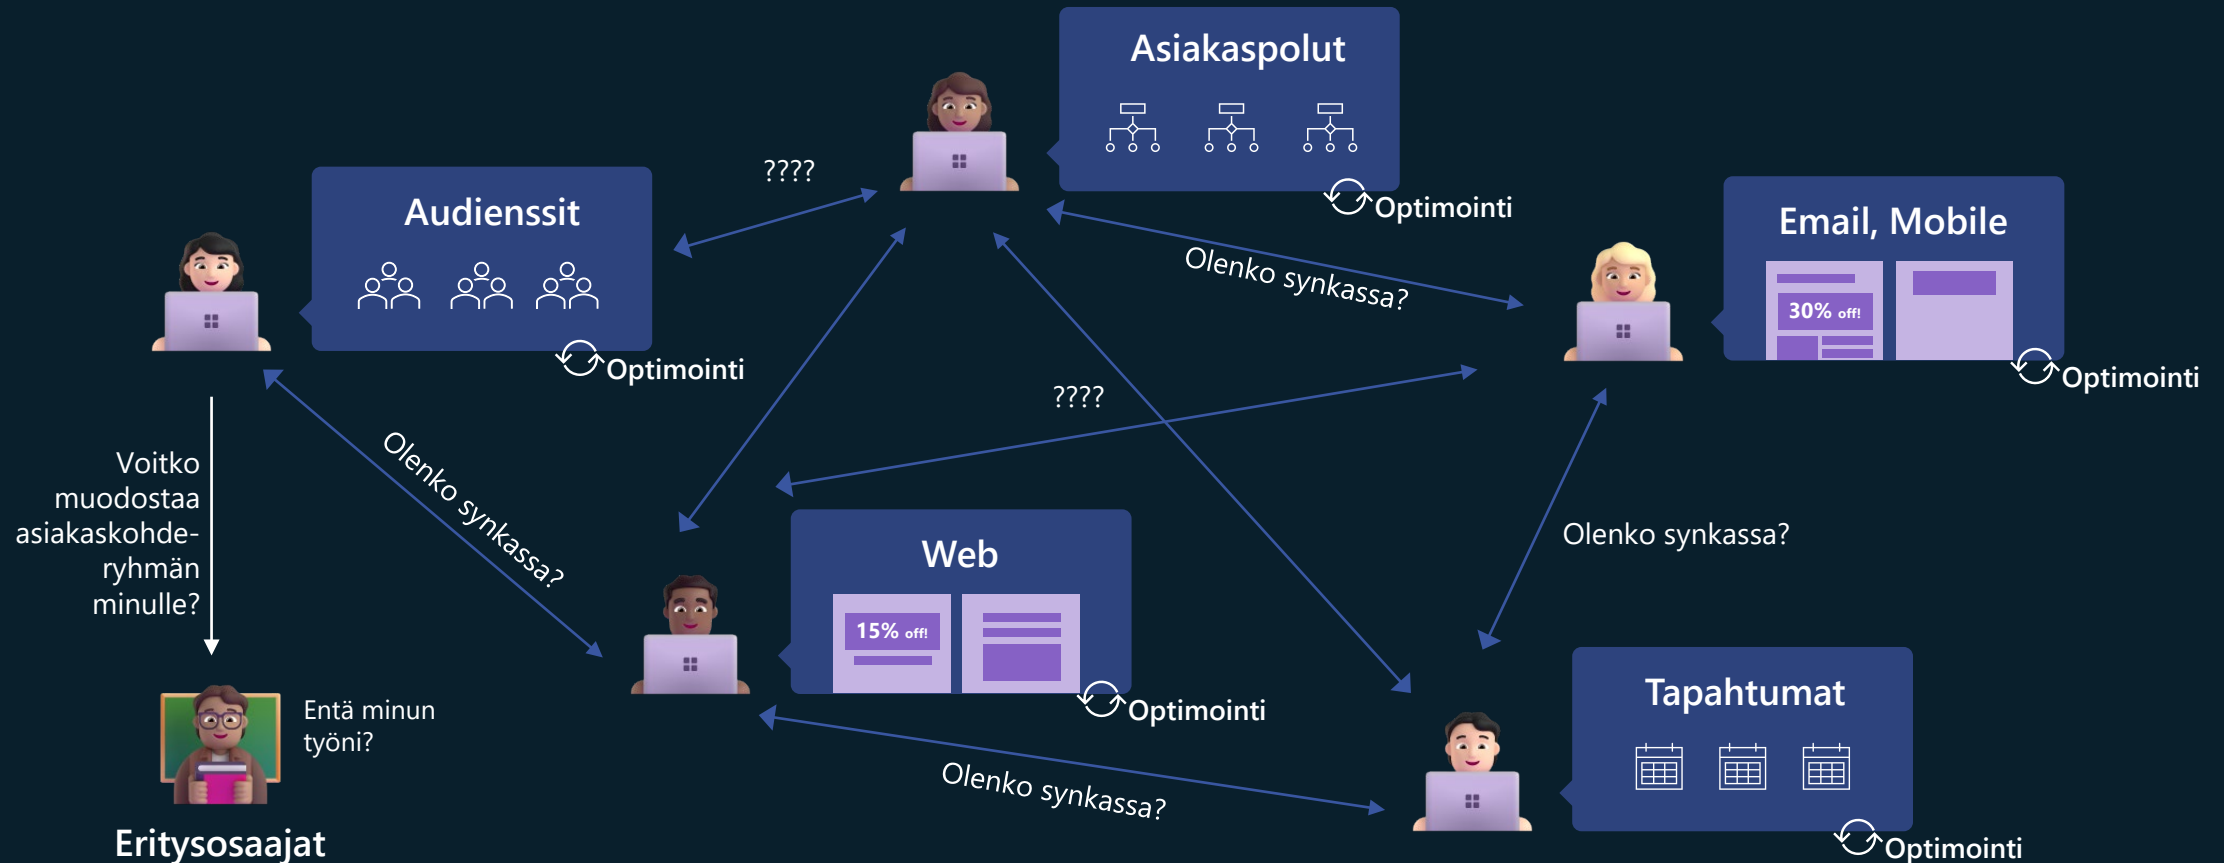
Asiakaspolut

Optimointi

????

Audienssit

Optimointi

Olenko synkassa?

Email, Mobile

30% off!

Optimointi

????

Voitko muodostaa asiakaskohderyhmän minulle?

Olenko synkassa?

Olenko synkassa?

Web

15% off!

Optimointi

Tapahtumat

Entä minun työni?

Olenko synkassa?

Optimointi

Eritysosaajat